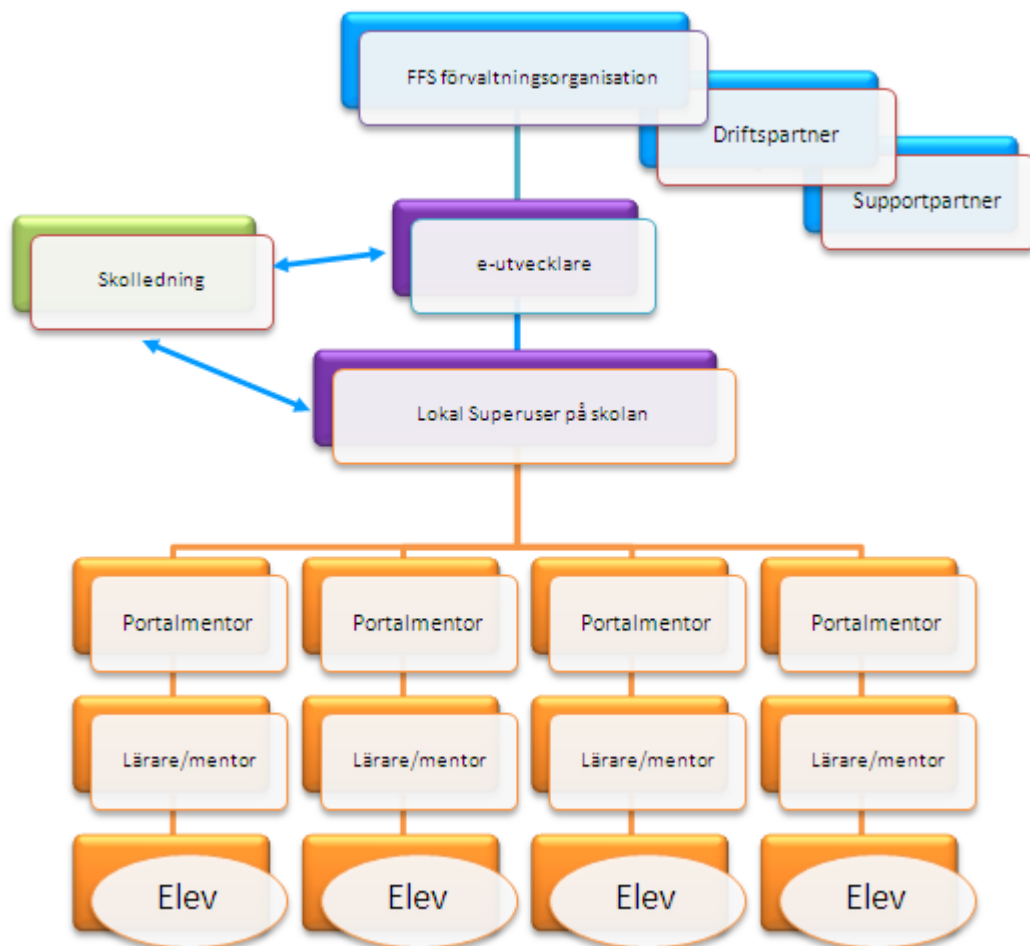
FFS förvaltningsorganisation

Driftspartner

Supportpartner

Skolledning

e-utvecklare

Lokal Superuser på skolan

Portalmentor

Portalmentor

Portalmentor

Portalmentor

Lärare/mentor

Lärare/mentor

Lärare/mentor

Lärare/mentor

Elev

Elev

Elev

Elev